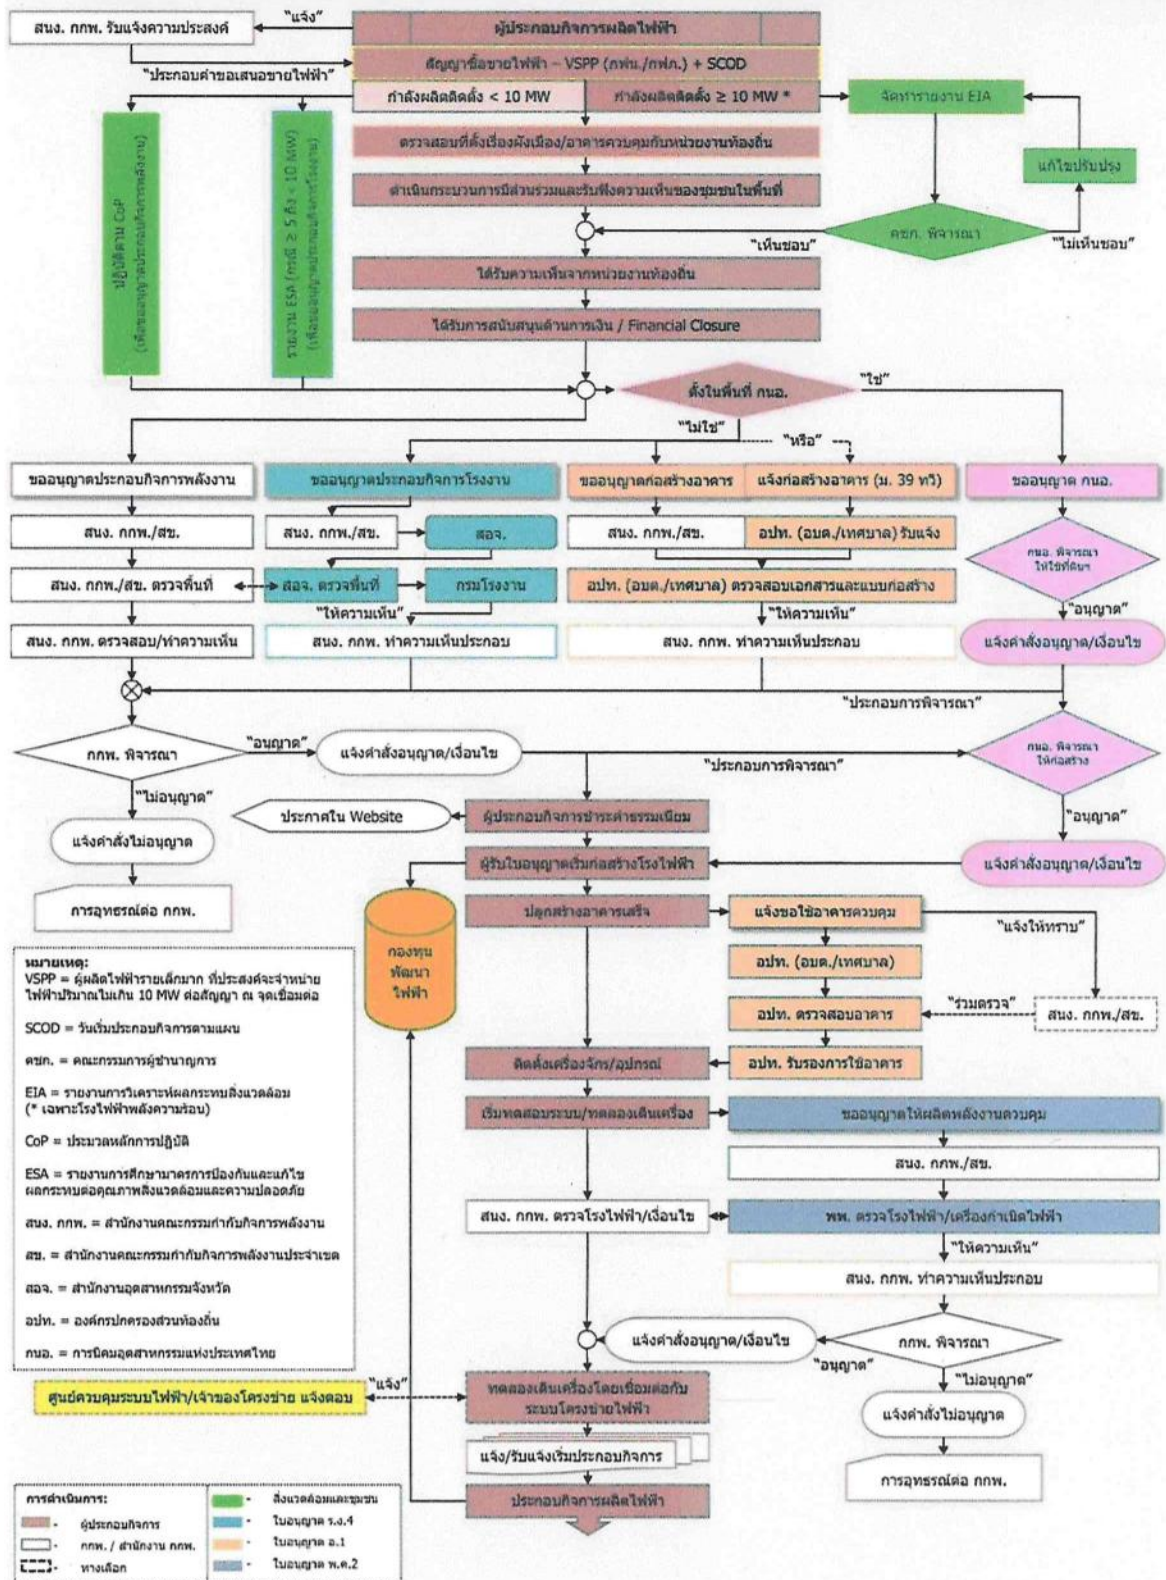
สนง. กกพ. รับแจ้งความประสงค์
"แจ้ง"
ผู้ประกอบกิจการผลิตไฟฟ้า
สัญญาซื้อขายไฟฟ้า – VSPP (กฟน./กฟภ.) + SCOD
"ประกอบคำขอเสนอขายไฟฟ้า"
กำลังผลิตติดตั้ง < 10 MW
กำลังผลิตติดตั้ง ≥ 10 MW *
จัดทำรายงาน EIA
ตรวจสอบที่ตั้งเรื่องผังเมือง/อาคารควบคุมกับหน่วยงานท้องถิ่น
แก้ไขปรับปรุง
ดำเนินกระบวนการมีส่วนร่วมและรับฟังความเห็นของชุมชนในพื้นที่
ปฏิบัติตาม CoP (เพื่อขออนุญาตประกอบกิจการพลังงาน)
รายงาน ESA (กรณี ≥ 5 ถึง < 10 MW) (เพื่อขออนุญาตประกอบกิจการโรงงาน)
"เห็นชอบ"
คชก. พิจารณา
"ไม่เห็นชอบ"
ได้รับความเห็นจากหน่วยงานท้องถิ่น
ได้รับการสนับสนุนด้านการเงิน / Financial Closure
ตั้งในพื้นที่ กนอ.
"ใช่"
"ไม่ใช่"
"หรือ"
ขออนุญาตประกอบกิจการพลังงาน
ขออนุญาตประกอบกิจการโรงงาน
ขออนุญาตก่อสร้างอาคาร
แจ้งก่อสร้างอาคาร (ม. 39 ทวิ)
ขออนุญาต กนอ.
สนง. กกพ./สข.
สนง. กกพ./สข.
สอจ.
สนง. กกพ./สข.
อปท. (อบต./เทศบาล) รับแจ้ง
กนอ. พิจารณา ให้ใช้ที่ดิน
สนง. กกพ./สข. ตรวจพื้นที่
สอจ. ตรวจพื้นที่
กรมโรงงาน
อปท. (อบต./เทศบาล) ตรวจสอบเอกสารและแบบก่อสร้าง
"ให้ความเห็น"
"ให้ความเห็น"
"อนุญาต"
สนง. กกพ. ตรวจสอบ/ทำความเห็น
สนง. กกพ. ทำความเห็นประกอบ
สนง. กกพ. ทำความเห็นประกอบ
แจ้งคำสั่งอนุญาต/เงื่อนไข
"ประกอบการพิจารณา"
กกพ. พิจารณา
"อนุญาต"
แจ้งคำสั่งอนุญาต/เงื่อนไข
"ประกอบการพิจารณา"
กนอ. พิจารณา ให้ก่อสร้าง
"ไม่อนุญาต"
ประกาศใน Website
ผู้ประกอบกิจการชำระค่าธรรมเนียม
"อนุญาต"
แจ้งคำสั่งไม่อนุญาต
ผู้รับใบอนุญาตเริ่มก่อสร้างโรงไฟฟ้า
แจ้งคำสั่งอนุญาต/เงื่อนไข
การอุทธรณ์ต่อ กกพ.
กองทุนพัฒนาไฟฟ้า
ปลูกสร้างอาคารเสร็จ
แจ้งขอใช้อาคารควบคุม
"แจ้งให้ทราบ"
อปท. (อบต./เทศบาล)
"ร่วมตรวจ"
อปท. ตรวจสอบอาคาร
สนง. กกพ./สข.
ติดตั้งเครื่องจักร/อุปกรณ์
อปท. รับรองการใช้อาคาร
เริ่มทดสอบระบบ/ทดลองเดินเครื่อง
ขออนุญาตให้ผลิตพลังงานควบคุม
สนง. กกพ./สข.
สนง. กกพ. ตรวจโรงไฟฟ้า/เงื่อนไข
พพ. ตรวจโรงไฟฟ้า/เครื่องกำเนิดไฟฟ้า
"ให้ความเห็น"
สนง. กกพ. ทำความเห็นประกอบ
แจ้งคำสั่งอนุญาต/เงื่อนไข
กกพ. พิจารณา
"อนุญาต"
"ไม่อนุญาต"
แจ้งคำสั่งไม่อนุญาต
"แจ้ง"
ศูนย์ควบคุมระบบไฟฟ้า/เจ้าของโครงข่าย แจ้งตอบ
ทดลองเดินเครื่องโดยเชื่อมต่อกับระบบโครงข่ายไฟฟ้า
แจ้ง/รับแจ้งเริ่มประกอบกิจการ
การอุทธรณ์ต่อ กกพ.
ประกอบกิจการผลิตไฟฟ้า

หมายเหตุ:
VSPP = ผู้ผลิตไฟฟ้ารายเล็กมาก ที่ประสงค์จะจำหน่ายไฟฟ้าปริมาณไม่เกิน 10 MW ต่อสัญญา ณ จุดเชื่อมต่อ
SCOD = วันเริ่มประกอบกิจการตามแผน
คชก. = คณะกรรมการผู้ชำนาญการ
EIA = รายงานการวิเคราะห์ผลกระทบสิ่งแวดล้อม (* เฉพาะโรงไฟฟ้าพลังความร้อน)
CoP = ประมวลหลักการปฏิบัติ
ESA = รายงานการศึกษามาตรการป้องกันและแก้ไขผลกระทบต่อคุณภาพสิ่งแวดล้อมและความปลอดภัย
สนง. กกพ. = สำนักงานคณะกรรมการกำกับกิจการพลังงาน
สข. = สำนักงานคณะกรรมการกำกับกิจการพลังงานประจำเขต
สอจ. = สำนักงานอุตสาหกรรมจังหวัด
อปท. = องค์กรปกครองส่วนท้องถิ่น
กนอ. = การนิคมอุตสาหกรรมแห่งประเทศไทย

การดำเนินการ:
- ผู้ประกอบกิจการ
- กกพ. / สำนักงาน กกพ.
- ทางเลือก
- สิ่งแวดล้อมและชุมชน
- ใบอนุญาต ร.ง.4
- ใบอนุญาต อ.1
- ใบอนุญาต พ.ค.2